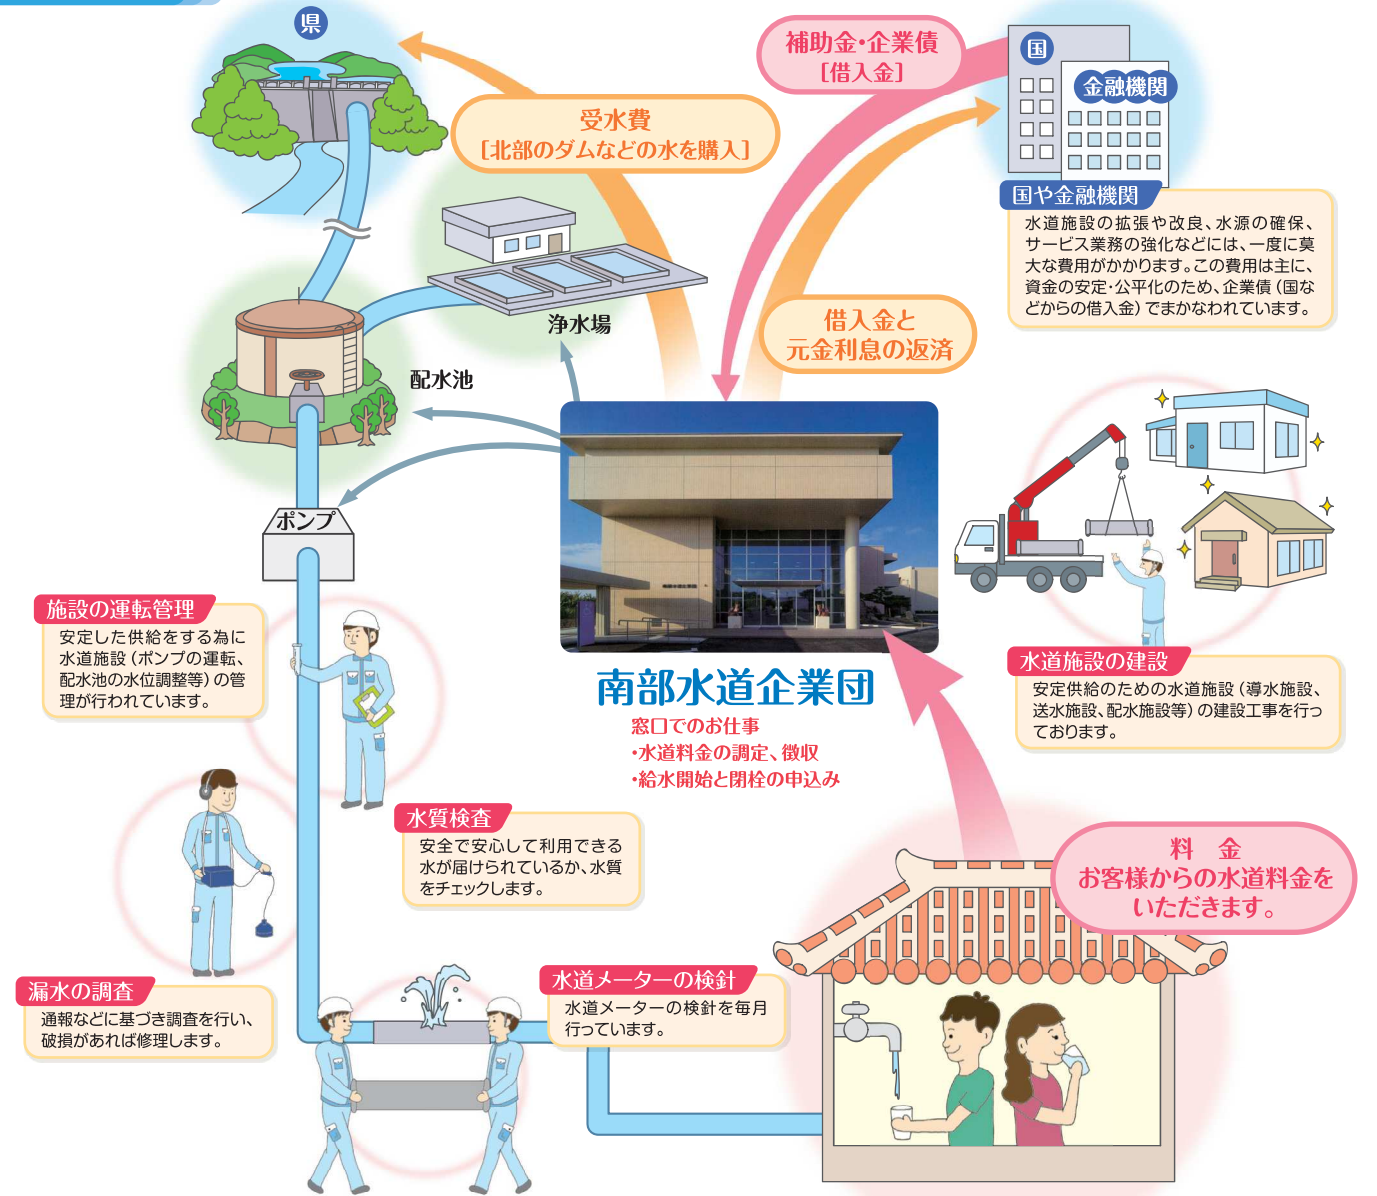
県

受水費
[北部のダムなどの水を購入]

補助金･企業債
[借入金]

国

金融機関

国や金融機関
水道施設の拡張や改良、水源の確保、サービス業務の強化などには、一度に莫大な費用がかかります。この費用は主に、資金の安定･公平化のため、企業債（国などからの借入金）でまかなわれています。

借入金と
元金利息の返済

浄水場

配水池

ポンプ

南部水道企業団
窓口でのお仕事
･水道料金の調定、徴収
･給水開始と閉栓の申込み

水道施設の建設
安定供給のための水道施設（導水施設、送水施設、配水施設等）の建設工事を行っております。

施設の運転管理
安定した供給をする為に水道施設（ポンプの運転、配水池の水位調整等）の管理が行われています。

水質検査
安全で安心して利用できる水が届けられているか、水質をチェックします。

料 金
お客様からの水道料金をいただきます。

漏水の調査
通報などに基づき調査を行い、破損があれば修理します。

水道メーターの検針
水道メーターの検針を毎月行っています。